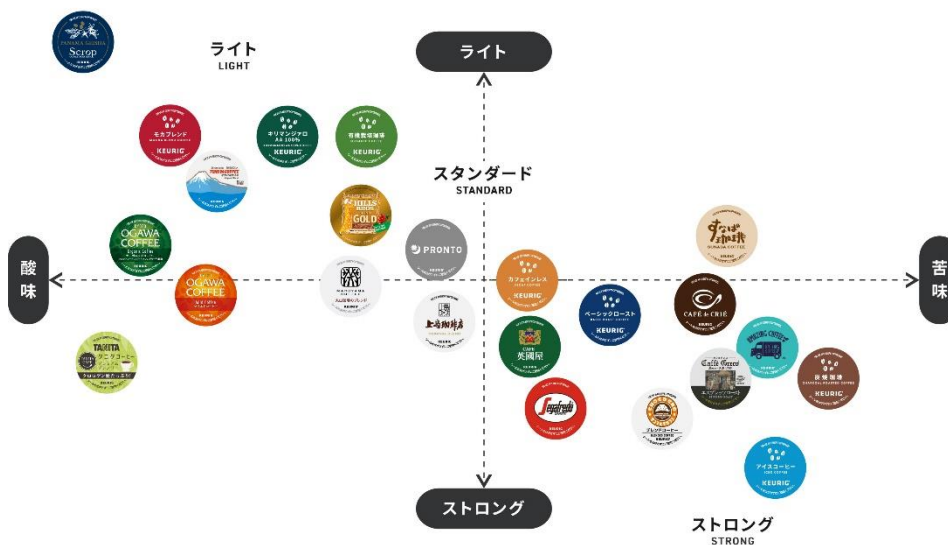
ライト
LIGHT

ライト

Scop

モカブレンド
KEURIG

キリマンジァロ AA 100%
KEURIG

有機栽培珈琲
KEURIG

HILLS
GOLD

スタンダード
STANDARD

OGAWA COFFEE

OGAWA COFFEE

PRONTO

酸味

苦味

カフェインレス
KEURIG

ベーシックロースト
KEURIG

すなば珈琲

CAFÉ de CRIÉ

上島珈琲店

英國屋

TANITA

Segafredo

Café Greco

ブレンドコーヒー

SPEEDY COFFEE

炭焼珈琲
KEURIG

アイスコーヒー
KEURIG

ストロング

ストロング
STRONG